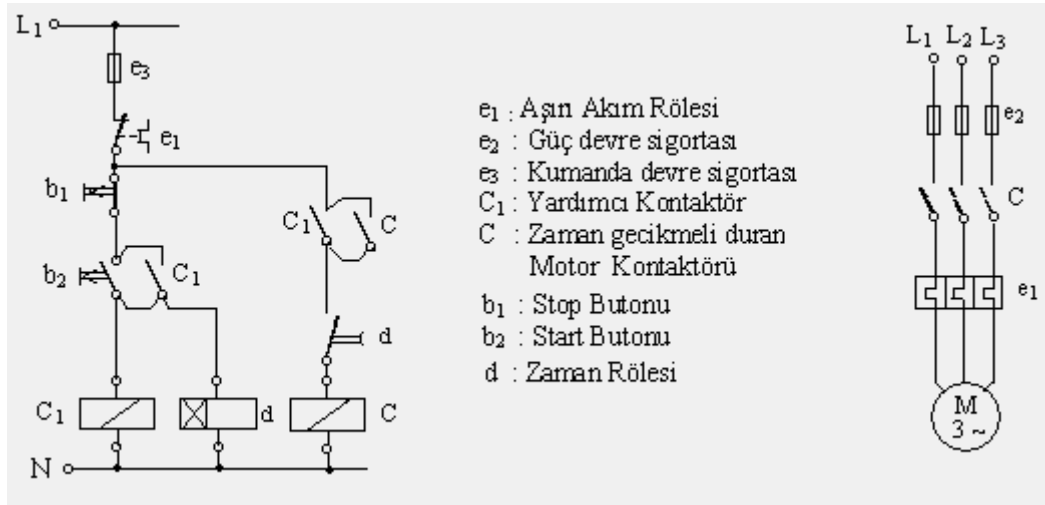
$L_1$

$e_3$

$e_1$

$b_1$

$b_2$

$C_1$

$C_1$

C

d

$C_1$

d

C

N

$e_1$ : Aşırı Akım Rölesi
$e_2$ : Güç devre sigortası
$e_3$ : Kumanda devre sigortası
$C_1$ : Yardımcı Kontaktör
C : Zaman gecikmeli duran Motor Kontaktörü
$b_1$ : Stop Butonu
$b_2$ : Start Butonu
d : Zaman Rölesi

$L_1$ $L_2$ $L_3$

$e_2$

C

$e_1$

M
3 ~